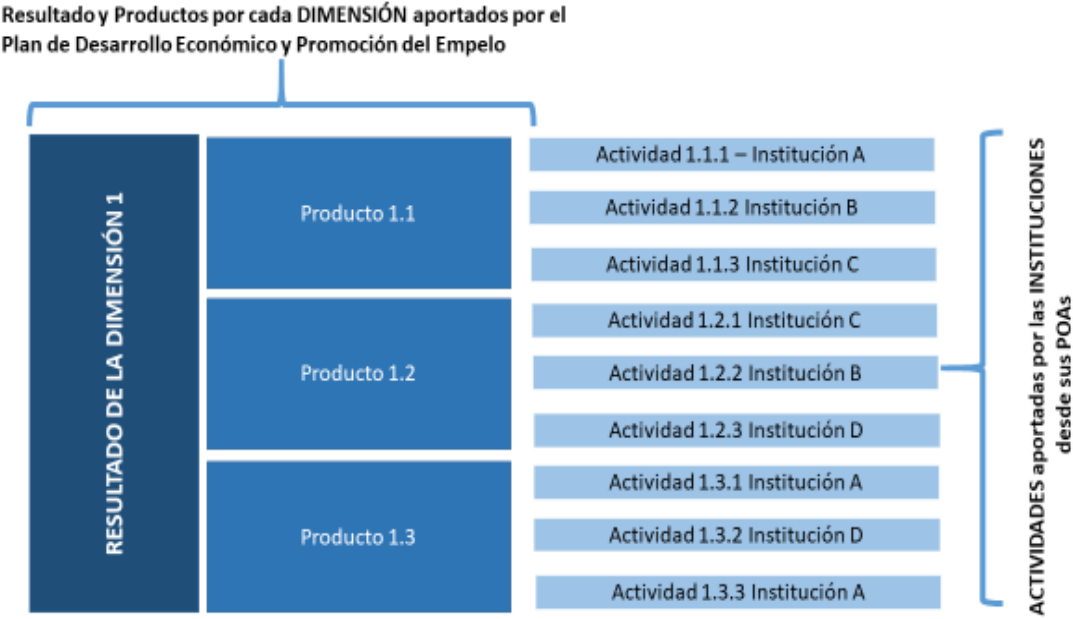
Resultado y Productos por cada DIMENSIÓN aportados por el Plan de Desarrollo Económico y Promoción del Empelo

RESULTADO DE LA DIMENSIÓN 1

Producto 1.1

Producto 1.2

Producto 1.3

Actividad 1.1.1 – Institución A

Actividad 1.1.2 Institución B

Actividad 1.1.3 Institución C

Actividad 1.2.1 Institución C

Actividad 1.2.2 Institución B

Actividad 1.2.3 Institución D

Actividad 1.3.1 Institución A

Actividad 1.3.2 Institución D

Actividad 1.3.3 Institución A

ACTIVIDADES aportadas por las INSTITUCIONES desde sus POAs